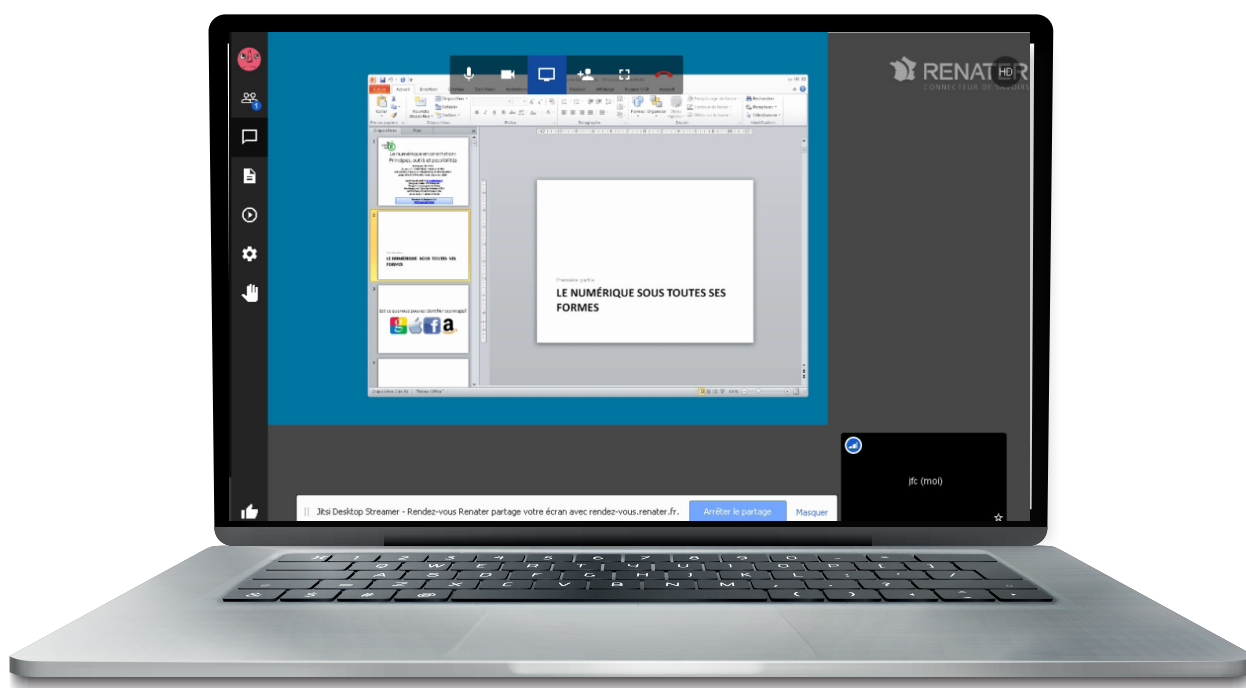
RENATER
CONNECTEUR DE SAVOIRS
HD

1

Première partie
LE NUMÉRIQUE SOUS TOUTES SES FORMES

Le numérique en animation : Principes, outils et possibilités

LE NUMÉRIQUE SOUS TOUTES SES FORMES

Qui ce que vous pouvez identifier ces images?

jfc (moi)

Jitsi Desktop Streamer - Rendez-vous Renater partage votre écran avec rendez-vous.renater.fr.
Arrêter le partage
Masquer